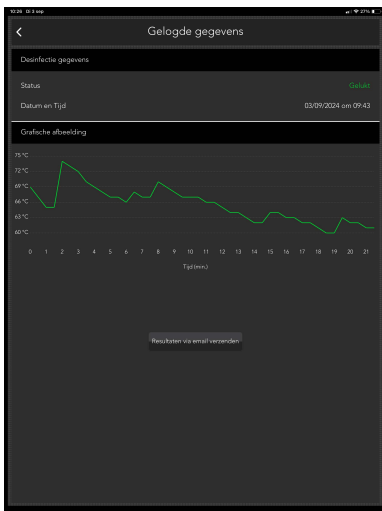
10:26 Di 3 sep

21%

Gelogde gegevens

Desinfectie gegevens

Status

Gelukt

Datum en Tijd

03/09/2024 om 09:43

Grafische afbeelding

75 °C
72 °C
69 °C
66 °C
63 °C
60 °C

0 1 2 3 4 5 6 7 8 9 10 11 12 13 14 15 16 17 18 19 20 21

Tijd (min.)

Resultaten via email verzenden